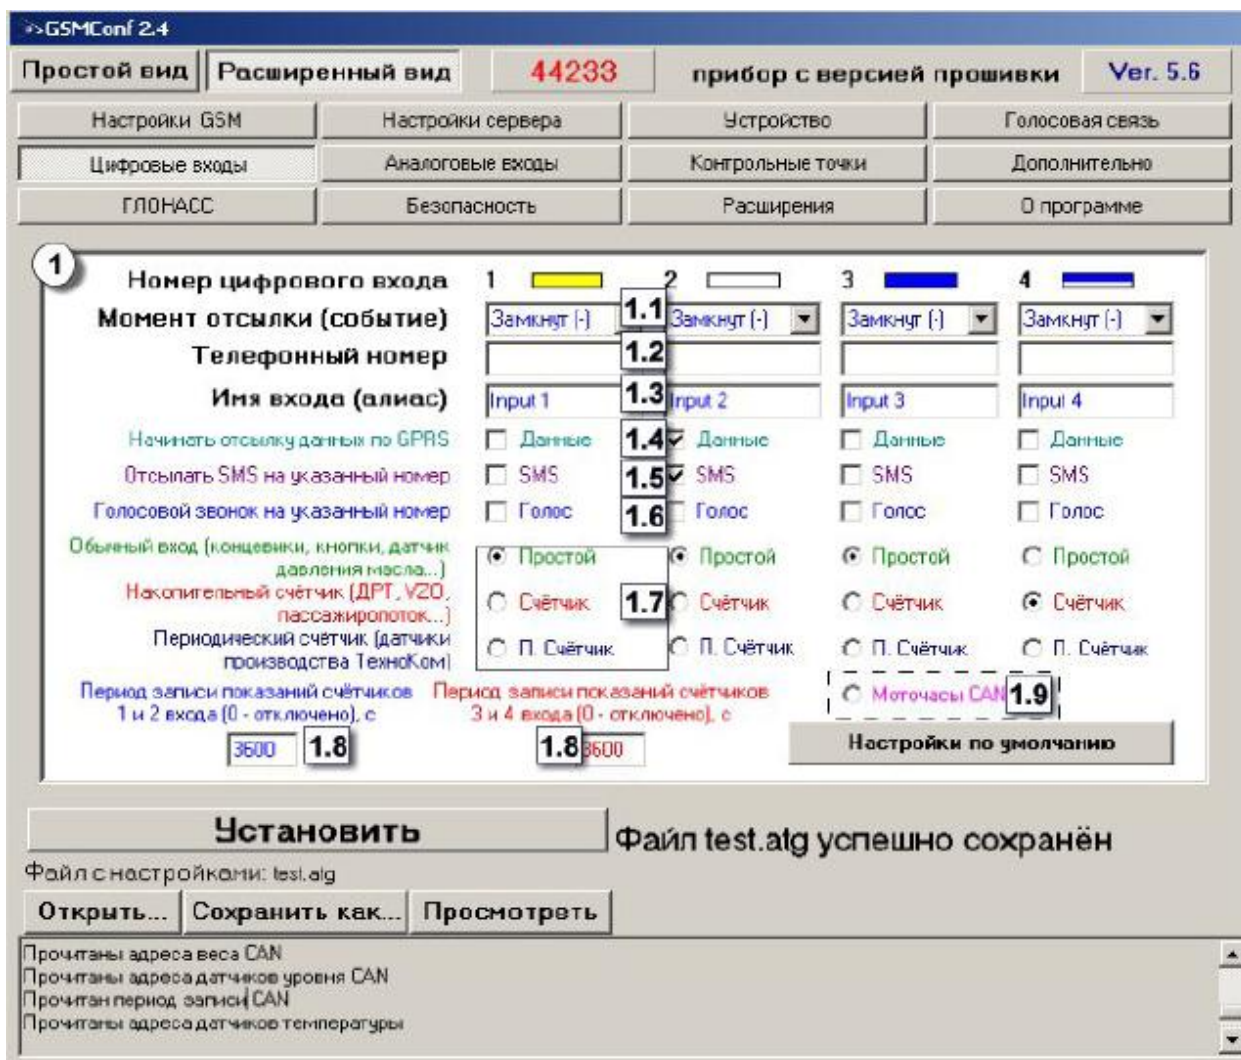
GSMConf 2.4

Простой вид | Расширенный вид | 44233 | прибор с версией прошивки | Ver. 5.6

| Настройки GSM | Настройки сервера | Устройство | Голосовая связь |
|---|---|---|---|
| Цифровые входы | Аналоговые входы | Контрольные точки | Дополнительно |
| ГЛОНАСС | Безопасность | Расширения | О программе |

1

| Номер цифрового входа | 1 | 2 | 3 | 4 |
|---|---|---|---|---|
| Момент отсылки (событие) | Замкнут (-) 1.1 | Замкнут (-) | Замкнут (-) | Замкнут (-) |
| Телефонный номер | 1.2 | | | |
| Имя входа (алиас) | Input 1 1.3 | Input 2 | Input 3 | Input 4 |
| Начинать отсылку данных по GPRS | Данные 1.4 | Данные | Данные | Данные |
| Отсылать SMS на указанный номер | SMS 1.5 | SMS | SMS | SMS |
| Голосовой звонок на указанный номер | Голос 1.6 | Голос | Голос | Голос |
| Обычный вход (концевики, кнопки, датчик давления масла...) | Простой | Простой | Простой | Простой |
| Накопительный счётчик (ДРТ, VZO, пассажиропоток...) | Счётчик 1.7 | Счётчик | Счётчик | Счётчик |
| Периодический счётчик (датчики производства ТехноКом) | П. Счётчик | П. Счётчик | П. Счётчик | П. Счётчик |

Период записи показаний счётчиков 1 и 2 входа (0 - отключено), с 3600 1.8

Период записи показаний счётчиков 3 и 4 входа (0 - отключено), с 1.8 3600

Моточасы CAN 1.9

Настройки по умолчанию

Установить

Файл test.atg успешно сохранён

Файл с настройками: test.atg

Открыть... | Сохранить как... | Просмотреть

Прочитаны адреса веса CAN
Прочитаны адреса датчиков уровня CAN
Прочитан период записи CAN
Прочитаны адреса датчиков температуры